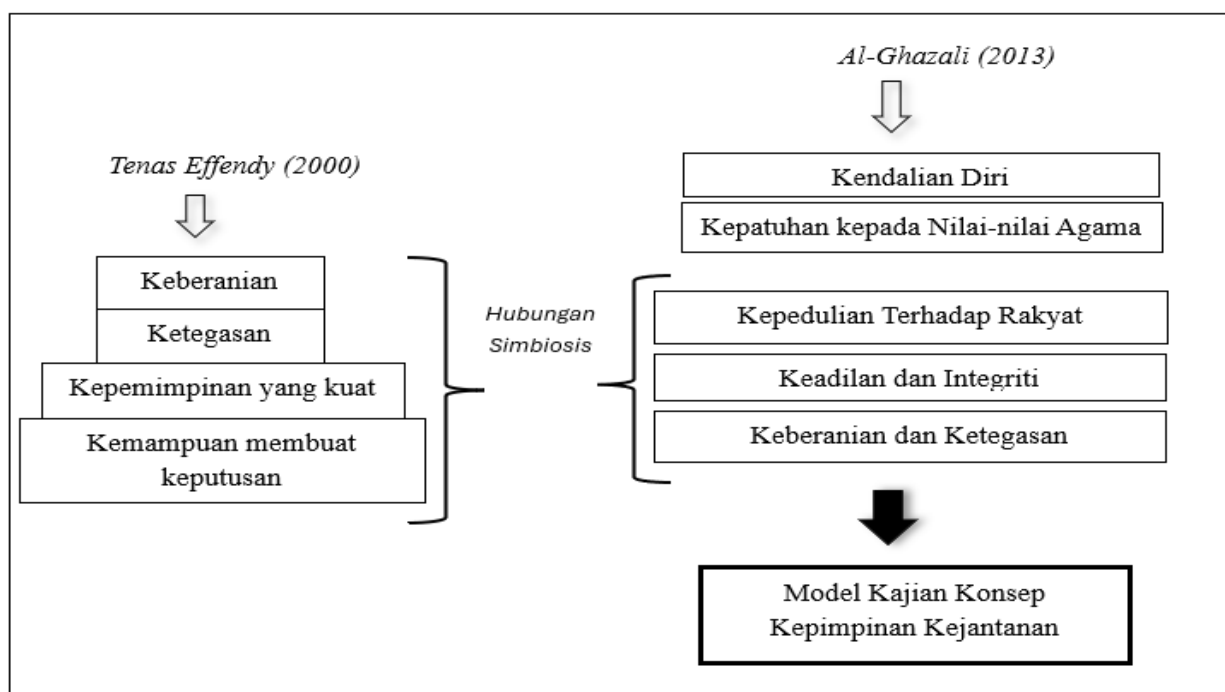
Tenas Effendy (2000)

Keberanian

Ketegasan

Kepemimpinan yang kuat

Kemampuan membuat keputusan

Hubungan Simbiosis

Al-Ghazali (2013)

Kendalian Diri

Kepatuhan kepada Nilai-nilai Agama

Kepedulian Terhadap Rakyat

Keadilan dan Integriti

Keberanian dan Ketegasan

Model Kajian Konsep Kepimpinan Kejantanan